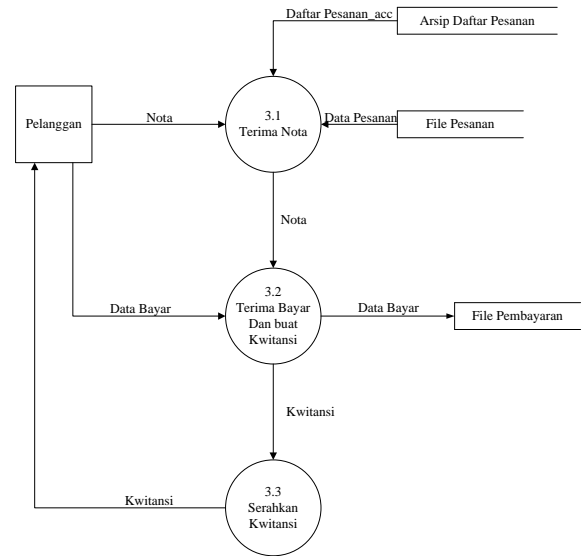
Daftar Pesanan_acc

Arsip Daftar Pesanan

Pelanggan

Nota

3.1
Terima Nota

Data Pesanan

File Pesanan

Nota

Data Bayar

3.2
Terima Bayar
Dan buat
Kwitansi

Data Bayar

File Pembayaran

Kwitansi

Kwitansi

3.3
Serahkan
Kwitansi